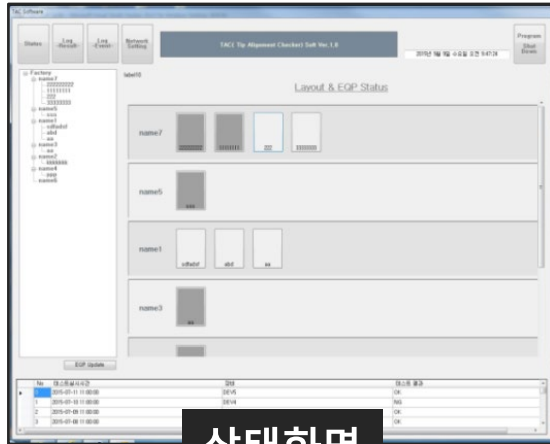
TAC Software

Status

Log -Result-

Log -Event-

Network Setting

TAC1 Tip Alignment Checker Soft Ver.1.0

2015년 9월 9일 수요일 오전 9:47:24

Program Shut Down

Factory
name7
2222222222
1111111
222
33333333
name5
xxx
name1
sdfsdsf
abd
aa
name3
aa
name2
bbbbbbb
name4
aaa
name6

label10

Layout & EQP Status

name7

222

name5

xxx

name1

sdfsdsf

abd

aa

name3

aa

EQP Update

| No | 테스트실시시간 | 장비 | 테스트 결과 |
|---|---|---|---|
| 0 | 2015-07-11 11:00:00 | DEV5 | OK |
| 1 | 2015-07-10 11:00:00 | DEV4 | NG |
| 2 | 2015-07-09 11:00:00 | | OK |
| 3 | 2015-07-08 11:00:00 | | OK |

상태화면